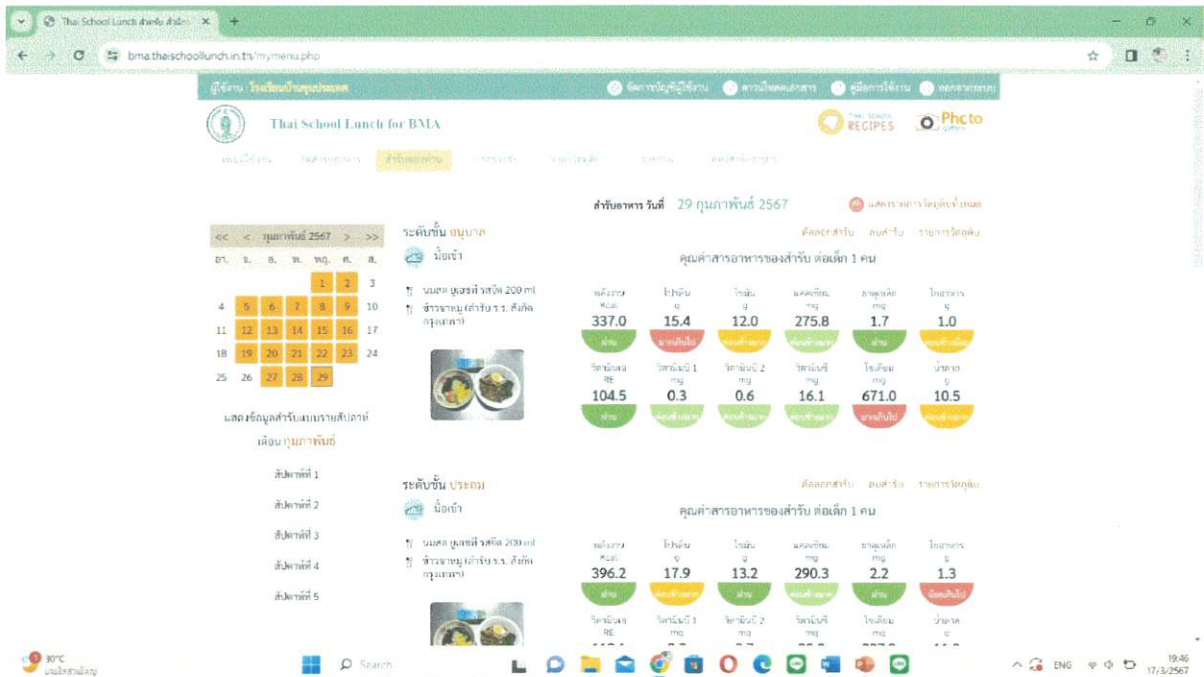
Thai School Lunch สำหรับ สำนัก ×

bma.thaischoollunch.in.th/mymenu.php

ผู้ใช้งาน โรงเรียนบ้านขุนประมวล

จัดการบัญชีผู้ใช้งาน | ดาวน์โหลดเอกสาร | คู่มือการใช้งาน | ออกจากระบบ

Thai School Lunch for BMA

THAI SCHOOL RECIPES

Phcto

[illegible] | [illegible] | สำรับอาหาร | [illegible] | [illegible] | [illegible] | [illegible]

สำหรับอาหาร วันที่ 29 กุมภาพันธ์ 2567

แสดงรายการวัตถุดิบทั้งหมด

<< < กุมภาพันธ์ 2567 > >>

| อา. | จ. | อ. | พ. | พฤ. | ศ. | ส. |
|---|---|---|---|---|---|---|
| | | | | 1 | 2 | 3 |
| 4 | 5 | 6 | 7 | 8 | 9 | 10 |
| 11 | 12 | 13 | 14 | 15 | 16 | 17 |
| 18 | 19 | 20 | 21 | 22 | 23 | 24 |
| 25 | 26 | 27 | 28 | 29 | | |

แสดงข้อมูลสำรับแบบรายสัปดาห์

เดือน กุมภาพันธ์

สัปดาห์ที่ 1

สัปดาห์ที่ 2

สัปดาห์ที่ 3

สัปดาห์ที่ 4

สัปดาห์ที่ 5

ระดับชั้น อนุบาล

มื้อเช้า

นมสด ยูเอชทีรสจืด 200 ml

ข้าวขาหมู (สำรับ ร.ร. สังกัด กรุงเทพฯ)

คัดลอกสำรับ ลบสำรับ รายการวัตถุดิบ

คุณค่าสารอาหารของสำรับ ต่อเด็ก 1 คน

| พลังงาน Kcal | โปรตีน g | ไขมัน g | แคลเซียม mg | ธาตุเหล็ก mg | ใยอาหาร g |
|---|---|---|---|---|---|
| 337.0 | 15.4 | 12.0 | 275.8 | 1.7 | 1.0 |
| ผ่าน | มากเกินไป | ค่อนข้างมาก | ค่อนข้างมาก | ผ่าน | ค่อนข้างน้อย |

| วิตามินเอ RE | วิตามินบี 1 mg | วิตามินบี 2 mg | วิตามินซี mg | โซเดียม mg | น้ำตาล g |
|---|---|---|---|---|---|
| 104.5 | 0.3 | 0.6 | 16.1 | 671.0 | 10.5 |
| ผ่าน | ค่อนข้างมาก | ค่อนข้างมาก | ค่อนข้างมาก | มากเกินไป | ค่อนข้างมาก |

ระดับชั้น ประถม

มื้อเช้า

นมสด ยูเอชทีรสจืด 200 ml

ข้าวขาหมู (สำรับ ร.ร. สังกัด กรุงเทพฯ)

คัดลอกสำรับ ลบสำรับ รายการวัตถุดิบ

คุณค่าสารอาหารของสำรับ ต่อเด็ก 1 คน

| พลังงาน Kcal | โปรตีน g | ไขมัน g | แคลเซียม mg | ธาตุเหล็ก mg | ใยอาหาร g |
|---|---|---|---|---|---|
| 396.2 | 17.9 | 13.2 | 290.3 | 2.2 | 1.3 |
| ผ่าน | ค่อนข้างมาก | ผ่าน | ค่อนข้างมาก | ผ่าน | น้อยเกินไป |

| วิตามินเอ RE | วิตามินบี 1 mg | วิตามินบี 2 mg | วิตามินซี mg | โซเดียม mg | น้ำตาล g |
|---|---|---|---|---|---|

30°C มีเมฆเป็นส่วนใหญ่

Search

ENG 19:46 17/3/2567